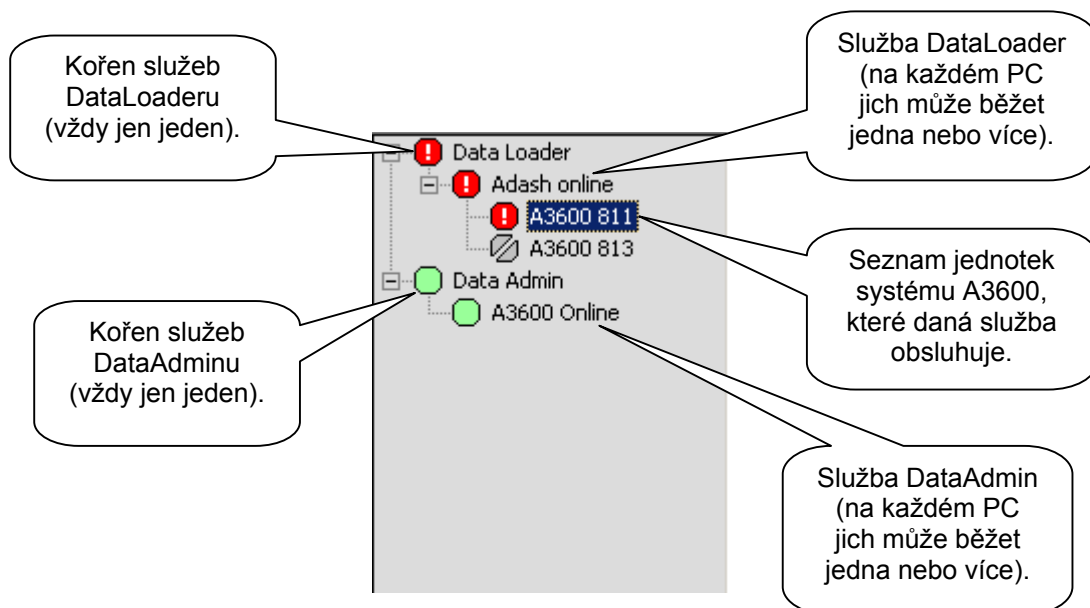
Kořen služeb DataLoaderu (vždy jen jeden).

Služba DataLoader (na každém PC jich může běžet jedna nebo více).

Data Loader
Adash online
A3600 811
A3600 813
Data Admin
A3600 Online

Seznam jednotek systému A3600, které daná služba obsluhuje.

Kořen služeb DataAdminu (vždy jen jeden).

Služba DataAdmin (na každém PC jich může běžet jedna nebo více).